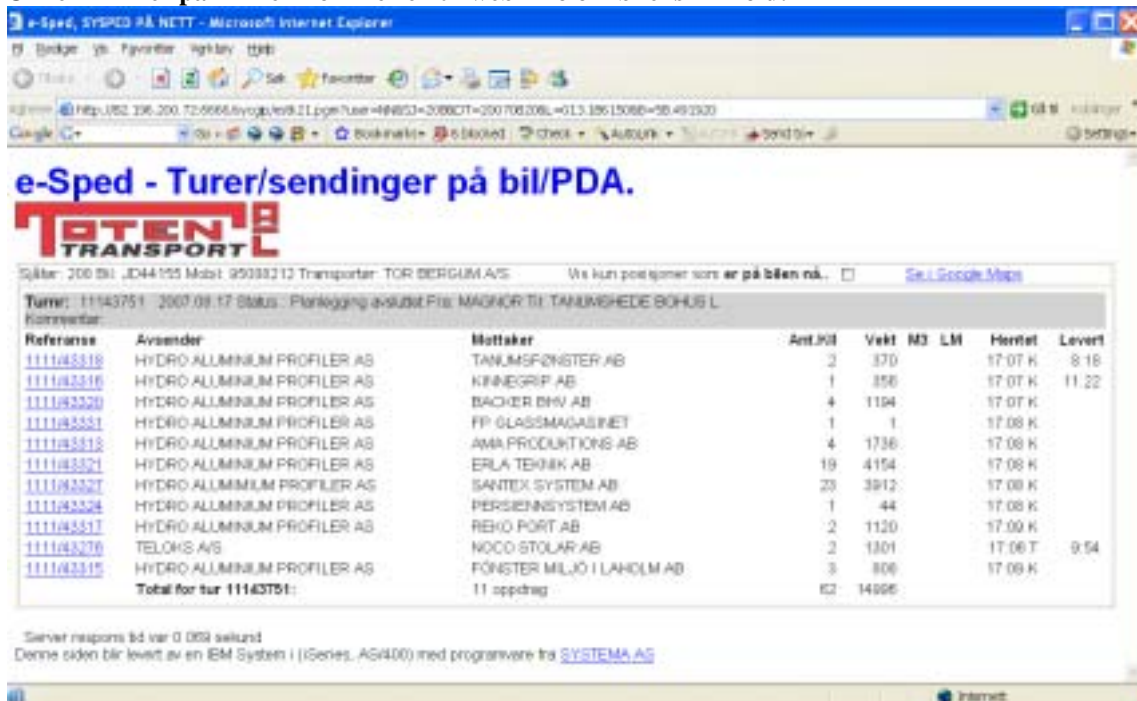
e-Sped, SYSPED PÅ NETT - Microsoft Internet Explorer

Fil Rediger Vis Favoritter Verktøy Hjelp

Tilbake Søk Favoritter

Adresse http://82.196.200.72:6666/sycgip/esl821.pgm?user=...

Google G- Go Bookmarks 6 blocked Check AutoLink AutoFill Send to Settings

Gå til Koblinger

e-Sped - Turer/sendinger på bil/PDA.

TOTEN TRANSPORT

Sjåfør: 200 Bil: JD44155 Mobil: 95000212 Transportør: TOR BERGUM A/S Vis kun posisjoner som er på bilen nå.. Se i Google Maps

Turnr: 11143751 2007.08.17 Status : Planlegging avsluttet Fra: MAGNOR Til: TANUMSHEDE BOHUS L
Kommentar:

| Referanse | Avsender | Mottaker | Ant.Kll | Vekt | M3 | LM | Hentet | Levert |
|---|---|---|---|---|---|---|---|---|
| 1111/43319 | HYDRO ALUMINIUM PROFILER AS | TANUMSFØNSTER AB | 2 | 370 | | | 17.07 K | 8:18 |
| 1111/43316 | HYDRO ALUMINIUM PROFILER AS | KINNEGRIP AB | 1 | 356 | | | 17.07 K | 11:22 |
| 1111/43320 | HYDRO ALUMINIUM PROFILER AS | BACKER BHV AB | 4 | 1194 | | | 17.07 K | |
| 1111/43331 | HYDRO ALUMINIUM PROFILER AS | FP GLASSMAGASINET | 1 | 1 | | | 17.08 K | |
| 1111/43313 | HYDRO ALUMINIUM PROFILER AS | AMA PRODUKTIONS AB | 4 | 1736 | | | 17.08 K | |
| 1111/43321 | HYDRO ALUMINIUM PROFILER AS | ERLA TEKNIK AB | 19 | 4154 | | | 17.08 K | |
| 1111/43327 | HYDRO ALUMINIUM PROFILER AS | SANTEX SYSTEM AB | 23 | 3912 | | | 17.08 K | |
| 1111/43324 | HYDRO ALUMINIUM PROFILER AS | PERSIENNSYSTEM AB | 1 | 44 | | | 17.08 K | |
| 1111/43317 | HYDRO ALUMINIUM PROFILER AS | REKO PORT AB | 2 | 1120 | | | 17.09 K | |
| 1111/43276 | TELOKS A/S | NOCO STOLAR AB | 2 | 1301 | | | 17.08 T | 9:54 |
| 1111/43315 | HYDRO ALUMINIUM PROFILER AS | FÖNSTER MILJÖ I LAHOLM AB | 3 | 808 | | | 17.09 K | |
| | Total for tur 11143751: | 11 oppdrag | 62 | 14996 | | | | |

Server respons tid var 0.069 sekund
Denne siden blir levert av en IBM System i (iSeries, AS/400) med programvare fra SYSTEMA AS

Internett